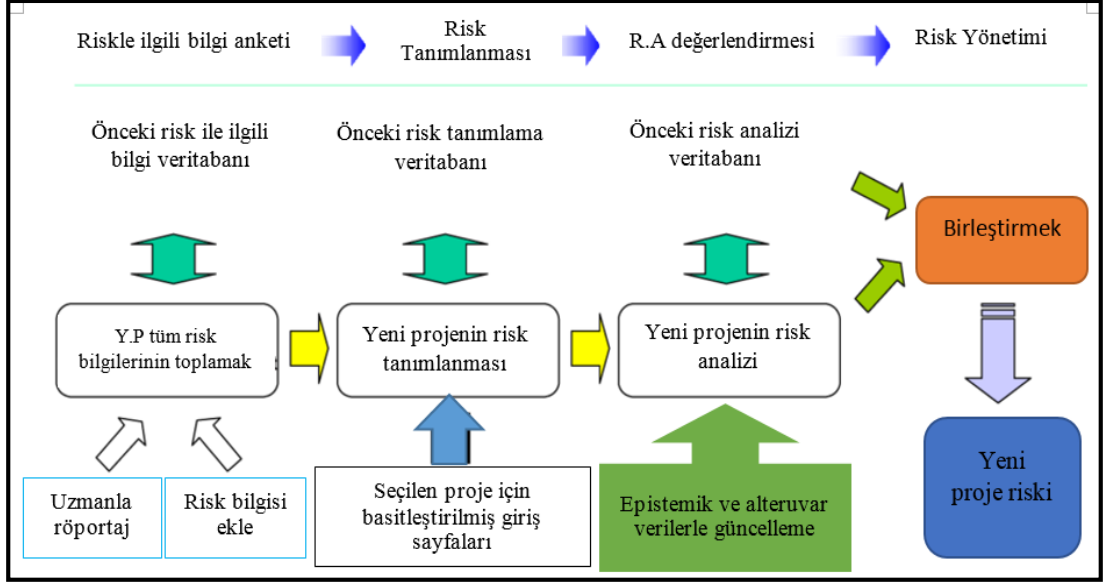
Riskle ilgili bilgi anketi

Risk Tanımlanması

R.A değerlendirmesi

Risk Yönetimi

Önceki risk ile ilgili bilgi veritabanı

Önceki risk tanımlama veritabanı

Önceki risk analizi veritabanı

Birleştirmek

Y.P tüm risk bilgilerinin toplamak

Yeni projenin risk tanımlanması

Yeni projenin risk analizi

Uzmanla röportaj

Risk bilgisi ekle

Seçilen proje için basitleştirilmiş giriş sayfaları

Epistemik ve alteruvar verilerle güncelleme

Yeni proje riski